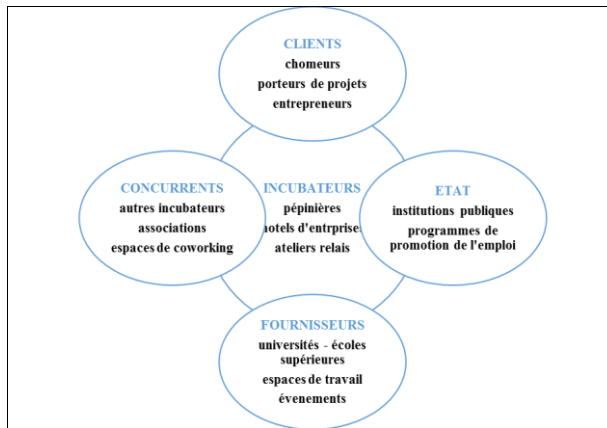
CLIENTS
chomeurs
porteurs de projets
entrepreneurs

CONCURRENTS
autres incubateurs
associations
espaces de coworking

INCUBATEURS
pépinières
hotels d'entrprise
ateliers relais

ETAT
institutions publiques
programmes de
promotion de l'emploi

FOURNISSEURS
universités - écoles
supérieures
espaces de travail
évenements